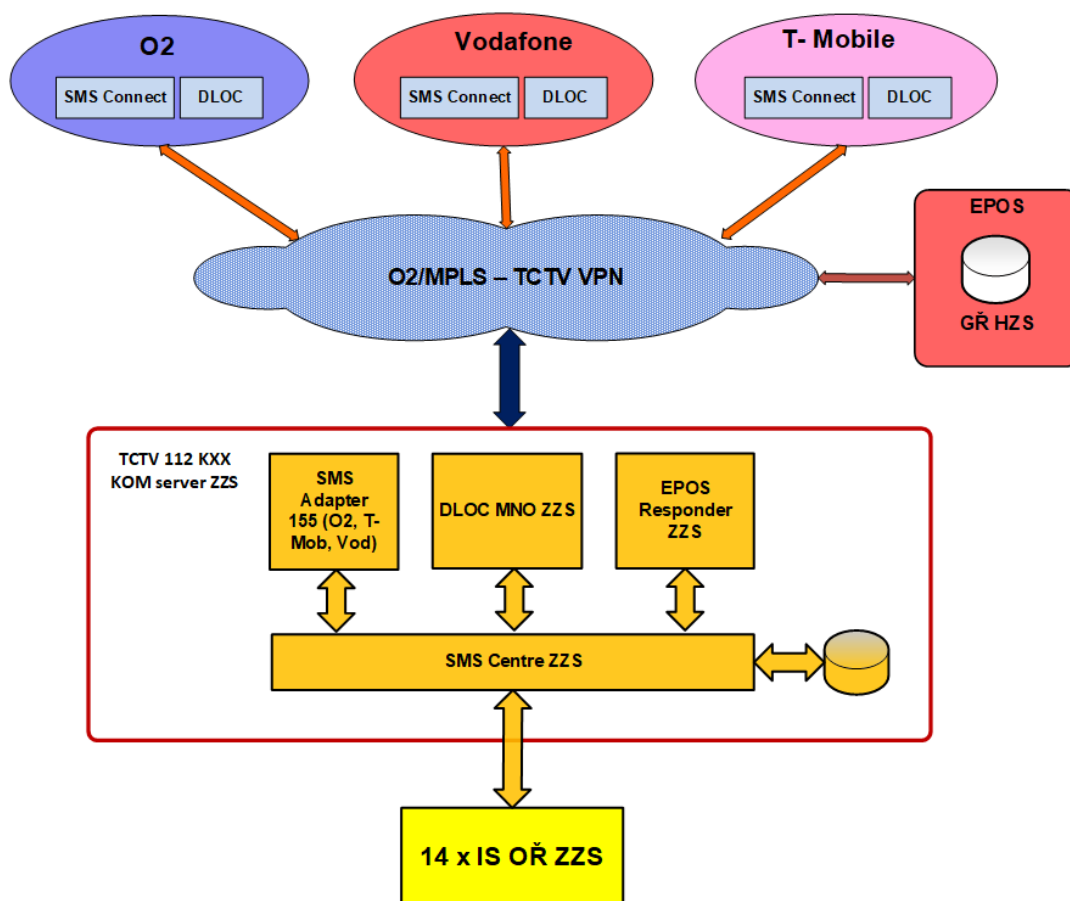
O2

SMS Connect

DLOC

Vodafone

SMS Connect

DLOC

T- Mobile

SMS Connect

DLOC

EPOS

GŘ HZS

O2/MPLS – TCTV VPN

TCTV 112 KXX
KOM server ZZS

SMS Adapter 155 (O2, T-Mob, Vod)

DLOC MNO ZZS

EPOS Responder ZZS

SMS Centre ZZS

14 x IS OŘ ZZS